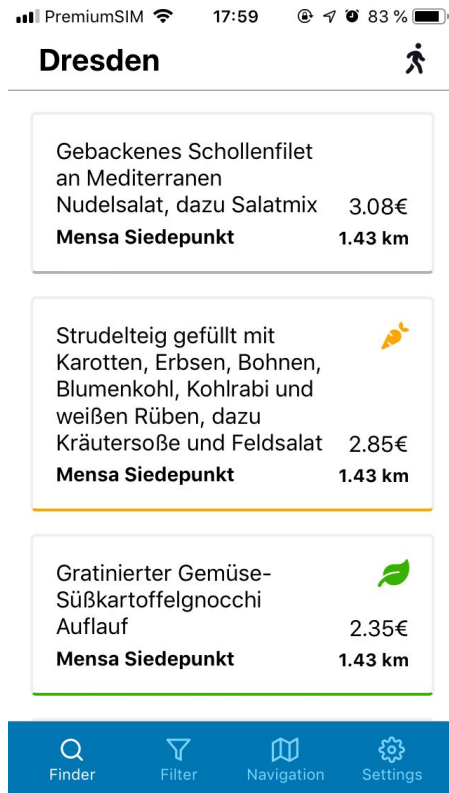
PremiumSIM 17:59 83 %

Dresden

Gebackenes Schollenfilet an Mediterranen Nudelsalat, dazu Salatmix 3.08€
Mensa Siedepunkt 1.43 km

Strudelteig gefüllt mit Karotten, Erbsen, Bohnen, Blumenkohl, Kohlrabi und weißen Rüben, dazu Kräutersoße und Feldsalat 2.85€
Mensa Siedepunkt 1.43 km

Gratinierter Gemüse-Süßkartoffelgnocchi Auflauf 2.35€
Mensa Siedepunkt 1.43 km

Finder Filter Navigation Settings